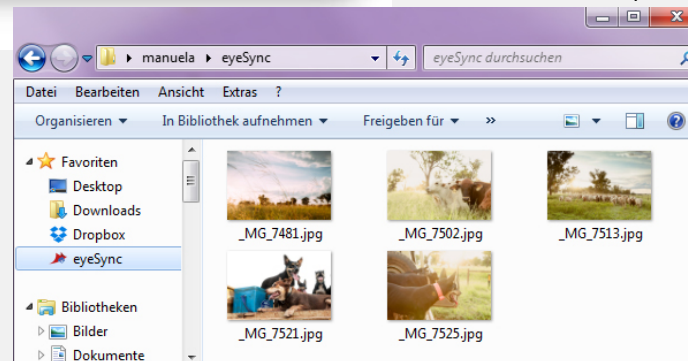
▸ manuela ▸ eyeSync

eyeSync durchsuchen

Datei Bearbeiten Ansicht Extras ?

Organisieren ▾ In Bibliothek aufnehmen ▾ Freigeben für ▾ »

Favoriten
Desktop
Downloads
Dropbox
eyeSync

Bibliotheken
Bilder
Dokumente

_MG_7481.jpg
_MG_7502.jpg
_MG_7513.jpg
_MG_7521.jpg
_MG_7525.jpg